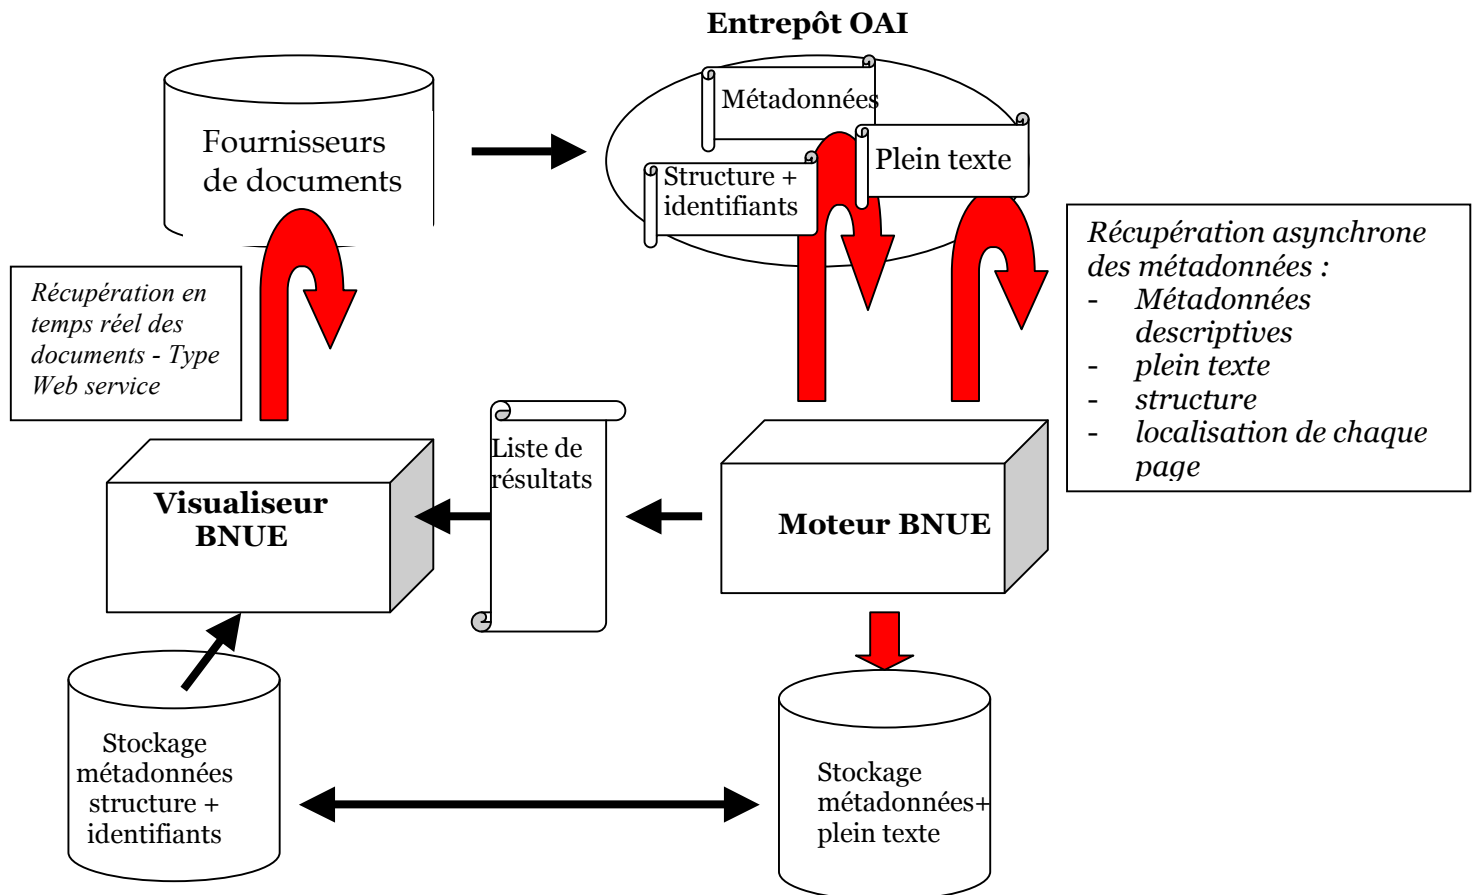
Entrepôt OAI

Fournisseurs de documents

Métadonnées

Structure + identifiants

Plein texte

Récupération asynchrone des métadonnées :
- Métadonnées descriptives
- plein texte
- structure
- localisation de chaque page

Récupération en temps réel des documents - Type Web service

Liste de résultats

Visualiseur BNUE

Moteur BNUE

Stockage métadonnées structure + identifiants

Stockage métadonnées+ plein texte